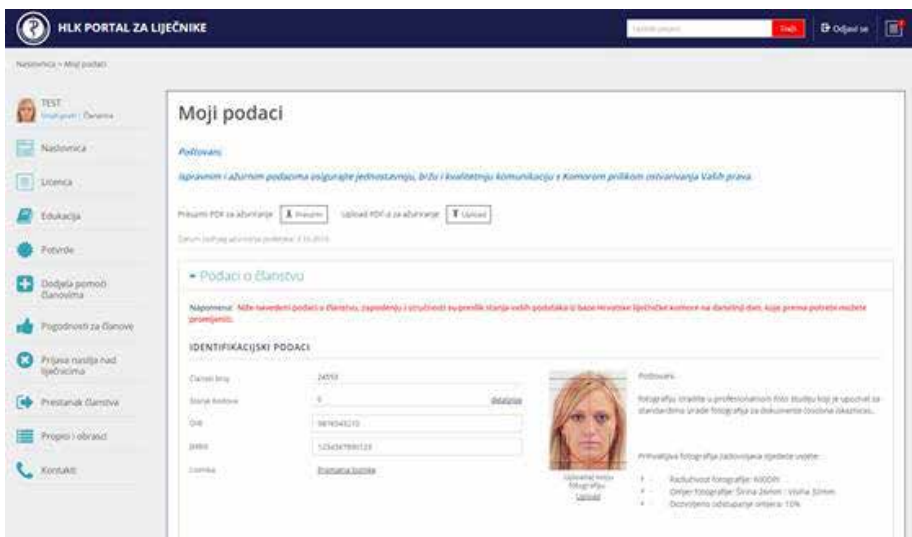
HLK PORTAL ZA LIJEČNIKE

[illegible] Traži Odjavi se

Naslovnica > Moji podaci

TEST
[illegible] | Članstvo

Naslovnica

Licenca

Edukacija

Potvrde

Dodjela pomoći članovima

Pogodnosti za članove

Prijava nasilja nad liječnicima

Prestanak članstva

Propisi i obrasci

Kontakt

Moji podaci

Poštovani,

Ispravnim i ažurnim podacima osigurajte jednostavniju, bržu i kvalitetniju komunikaciju s Komorom prilikom ostvarivanja Vaših prava.

Preuzmi PDF za ažuriranje Preuzmi Upload PDF-a za ažuriranje Upload

Datum zadnjeg ažuriranja podataka: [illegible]

Podaci o članstvu

Napomena: Niže navedeni podaci o članstvu, zaposlenju i stručnosti su preslik stanja vaših podataka iz baze Hrvatske liječničke komore na današnji dan, koje prema potrebi možete promijeniti.

IDENTIFIKACIJSKI PODACI

Članski broj 24510

Stanje bodova 0 detaljnije

OIB 98765432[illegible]

JMBG 12345678901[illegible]

Licenca Promjena licence

Uploadati novu fotografiju
Upload

Poštovani,

Fotografiju izradite u profesionalnom foto studiju koji je upoznat sa standardima izrade fotografija za dokumente (osobna iskaznica...

Prihvatljiva fotografija zadovoljava sljedeće uvjete:

Rezolucija fotografije: 600DPI
Omjer fotografije: Širina 26mm : Visina 32mm
Dozvoljeno odstupanje omjera: 10%